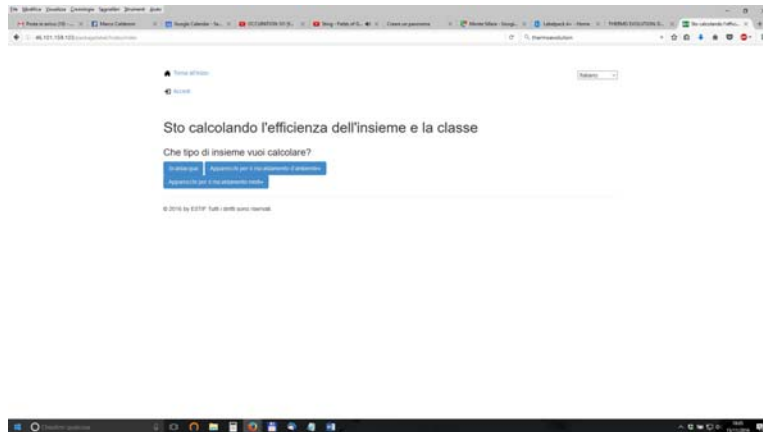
File Modifica Visualizza Cronologia Segnalibri Strumenti Aiuto

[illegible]

Torna all'inizio

Accedi

Italiano

Sto calcolando l'efficienza dell'insieme e la classe

Che tipo di insieme vuoi calcolare?

Scaldacqua Apparecchi per il riscaldamento d'ambiente Apparecchi per il riscaldamento misto

© 2016 by ESTIF Tutti i diritti sono riservati.